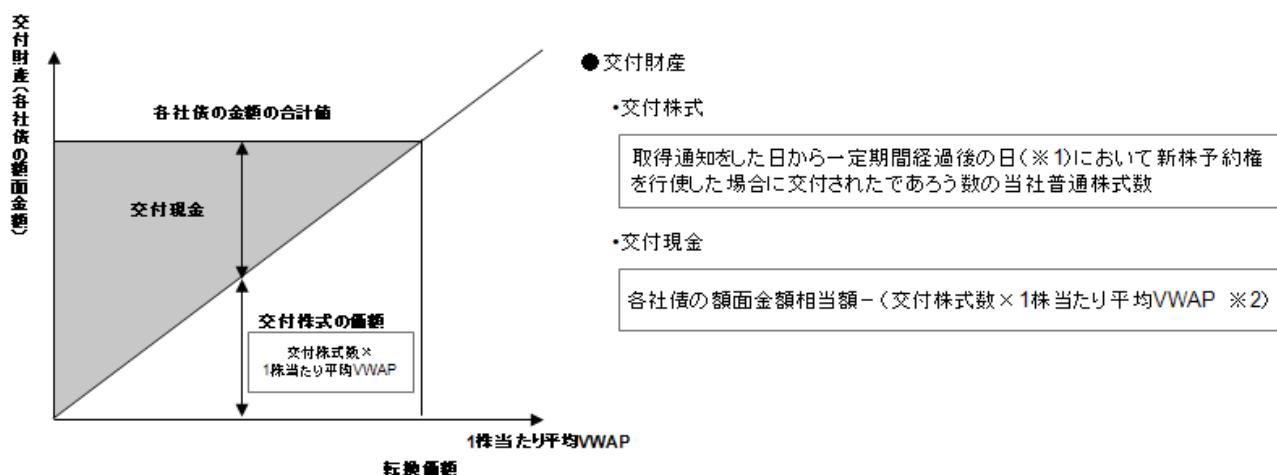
交付財産(各社債の額面金額)

各社債の金額の合計値

交付現金

交付株式の価額

交付株式数×
1株当たり平均VWAP

1株当たり平均VWAP

転換価額

●交付財産

•交付株式

取得通知をした日から一定期間経過後の日(※1)において新株予約権を行使した場合に交付されたであろう数の当社普通株式数

•交付現金

各社債の額面金額相当額−(交付株式数×1株当たり平均VWAP ※2)